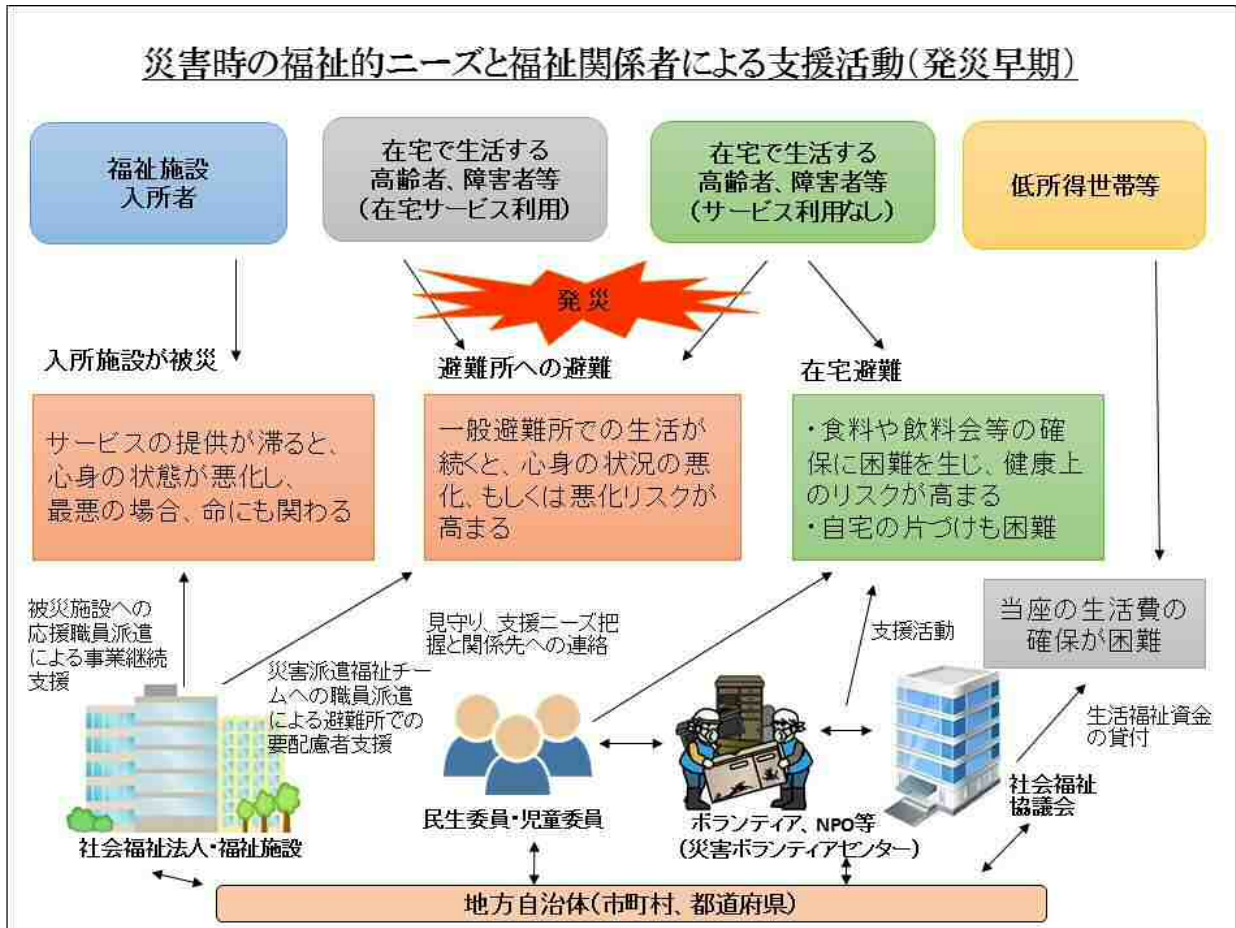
災害時の福祉的ニーズと福祉関係者による支援活動（発災早期）

福祉施設
入所者

在宅で生活する
高齢者、障害者等
（在宅サービス利用）

在宅で生活する
高齢者、障害者等
（サービス利用なし）

低所得世帯等

発災

入所施設が被災

避難所への避難

在宅避難

サービスの提供が滞ると、心身の状態が悪化し、最悪の場合、命にも関わる

一般避難所での生活が続くと、心身の状況の悪化、もしくは悪化リスクが高まる

・食料や飲料会等の確保に困難を生じ、健康上のリスクが高まる
・自宅の片づけも困難

被災施設への応援職員派遣による事業継続支援

災害派遣福祉チームへの職員派遣による避難所での要配慮者支援

見守り、支援ニーズ把握と関係先への連絡

支援活動

当座の生活費の確保が困難

生活福祉資金の貸付

社会福祉法人・福祉施設

民生委員・児童委員

ボランティア、NPO等
（災害ボランティアセンター）

社会福祉協議会

地方自治体（市町村、都道府県）